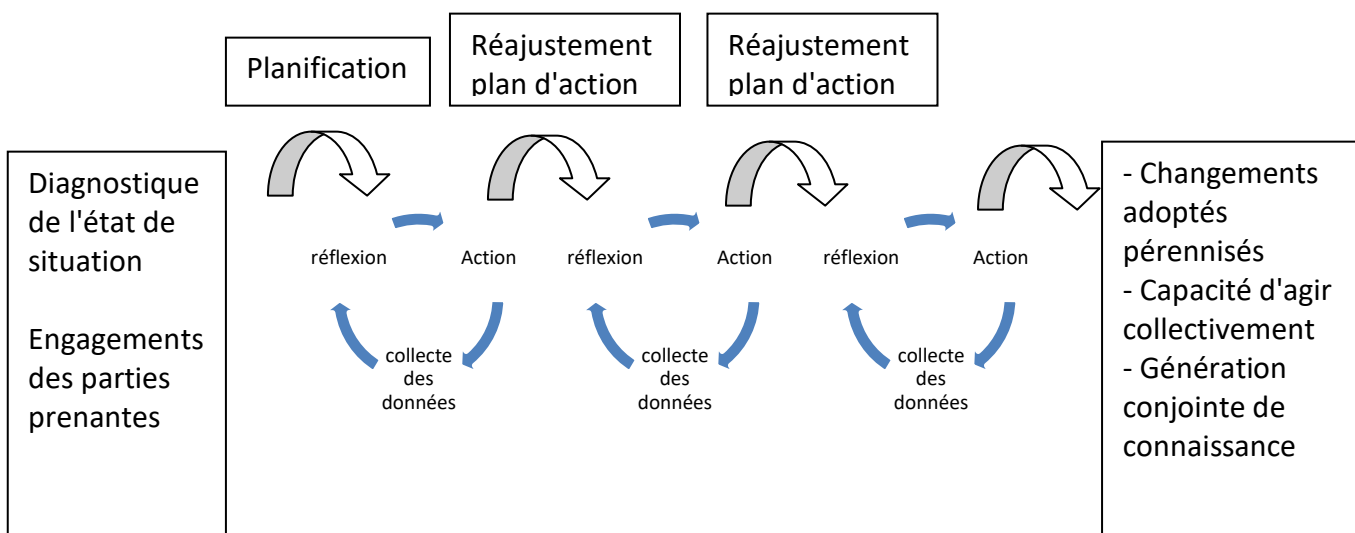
Planification

Réajustement plan d'action

Réajustement plan d'action

Diagnostique de l'état de situation

Engagements des parties prenantes

réflexion

Action

collecte des données

réflexion

Action

collecte des données

réflexion

Action

collecte des données

- Changements adoptés pérennisés
- Capacité d'agir collectivement
- Génération conjointe de connaissance